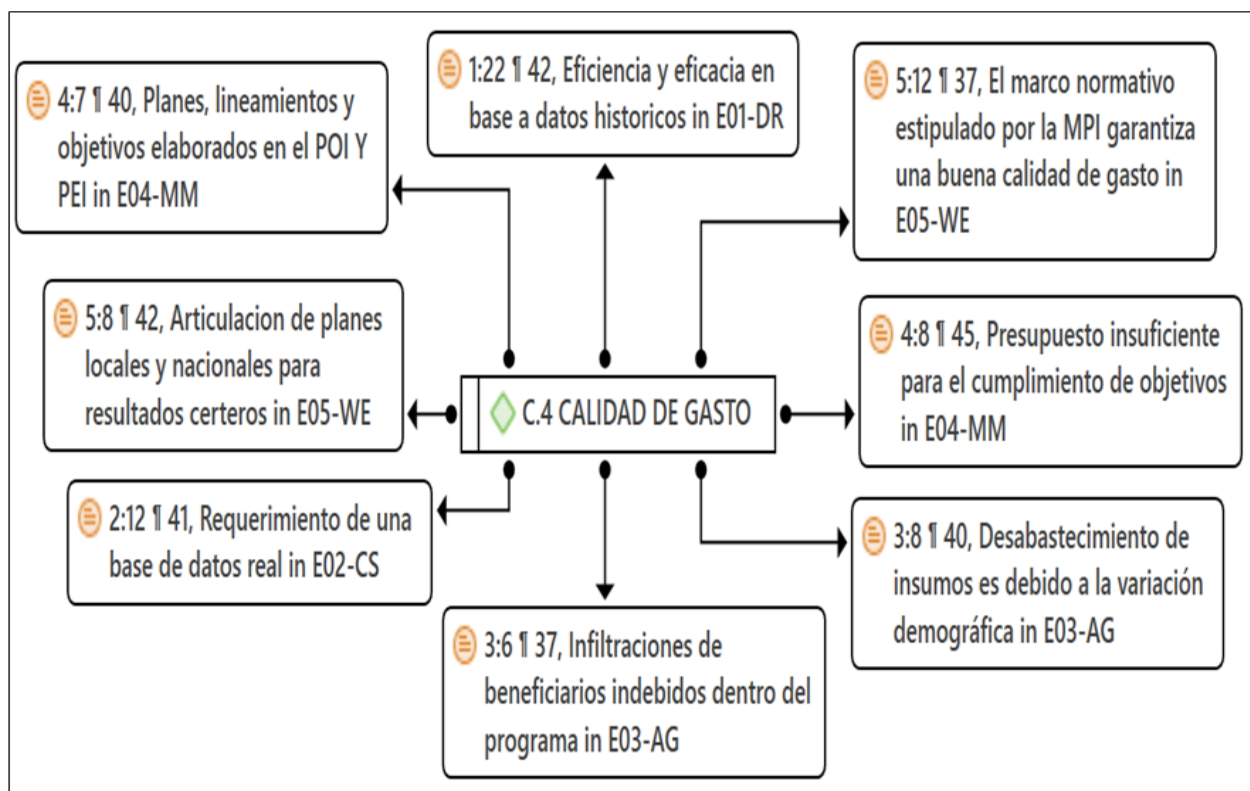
4:7 ¶ 40, Planes, lineamientos y objetivos elaborados en el POI Y PEI in E04-MM

1:22 ¶ 42, Eficiencia y eficacia en base a datos historicos in E01-DR

5:12 ¶ 37, El marco normativo estipulado por la MPI garantiza una buena calidad de gasto in E05-WE

5:8 ¶ 42, Articulacion de planes locales y nacionales para resultados certeros in E05-WE

C.4 CALIDAD DE GASTO

4:8 ¶ 45, Presupuesto insuficiente para el cumplimiento de objetivos in E04-MM

2:12 ¶ 41, Requerimiento de una base de datos real in E02-CS

3:8 ¶ 40, Desabastecimiento de insumos es debido a la variación demográfica in E03-AG

3:6 ¶ 37, Infiltraciones de beneficiarios indebidos dentro del programa in E03-AG